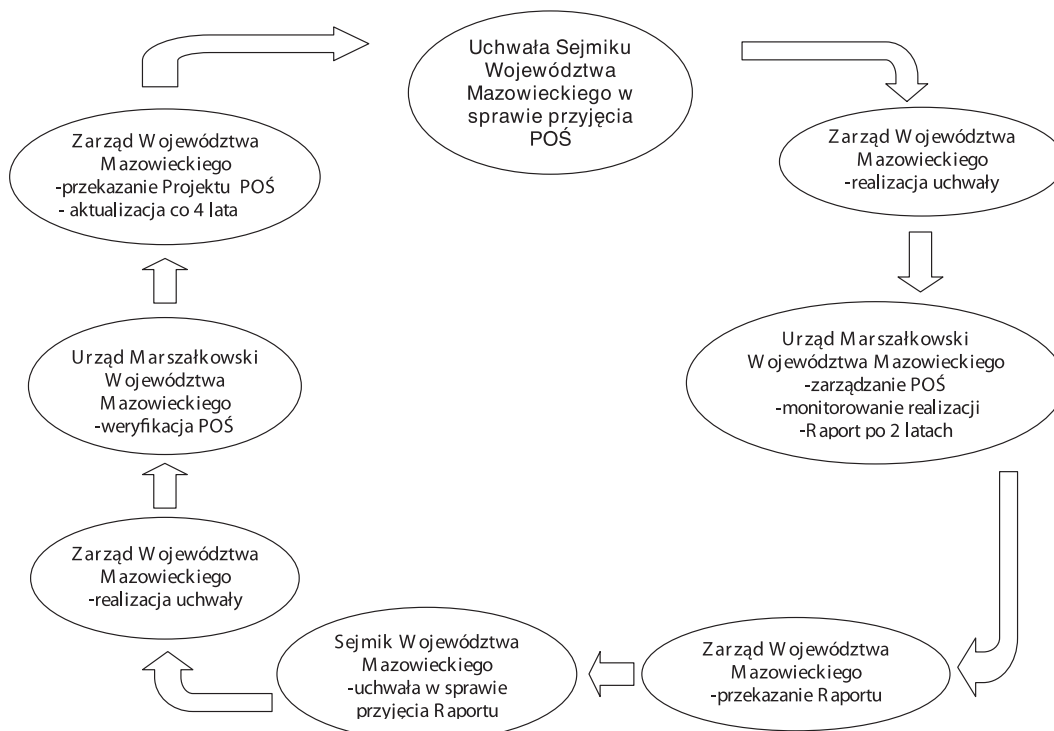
Uchwała Sejmiku Województwa Mazowieckiego w sprawie przyjęcia POŚ

Zarząd Województwa Mazowieckiego
-realizacja uchwały

Urząd Marszałkowski Województwa Mazowieckiego
-zarządzanie POŚ
-monitorowanie realizacji
-Raport po 2 latach

Zarząd Województwa Mazowieckiego
-przekazanie Raportu

Sejmik Województwa Mazowieckiego
-uchwała w sprawie przyjęcia Raportu

Zarząd Województwa Mazowieckiego
-realizacja uchwały

Urząd Marszałkowski Województwa Mazowieckiego
-weryfikacja POŚ

Zarząd Województwa Mazowieckiego
-przekazanie Projektu POŚ
- aktualizacja co 4 lata